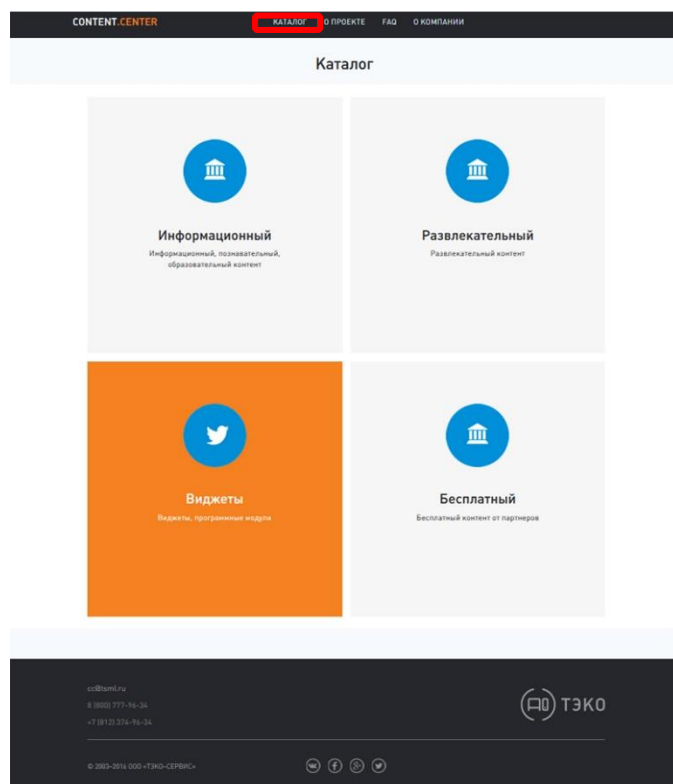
CONTENT.CENTER

КАТАЛОГ О ПРОЕКТЕ FAQ О КОМПАНИИ

Каталог

Информационный

Информационный, познавательный, образовательный контент

Развлекательный

Развлекательный контент

Виджеты

Виджеты, программные модули

Бесплатный

Бесплатный контент от партнеров

cc@tsml.ru
8 (800) 777-96-34
+7 (812) 374-96-34

ТЭКО

© 2003–2014 ООО «ТЭКО-СЕРВИС»